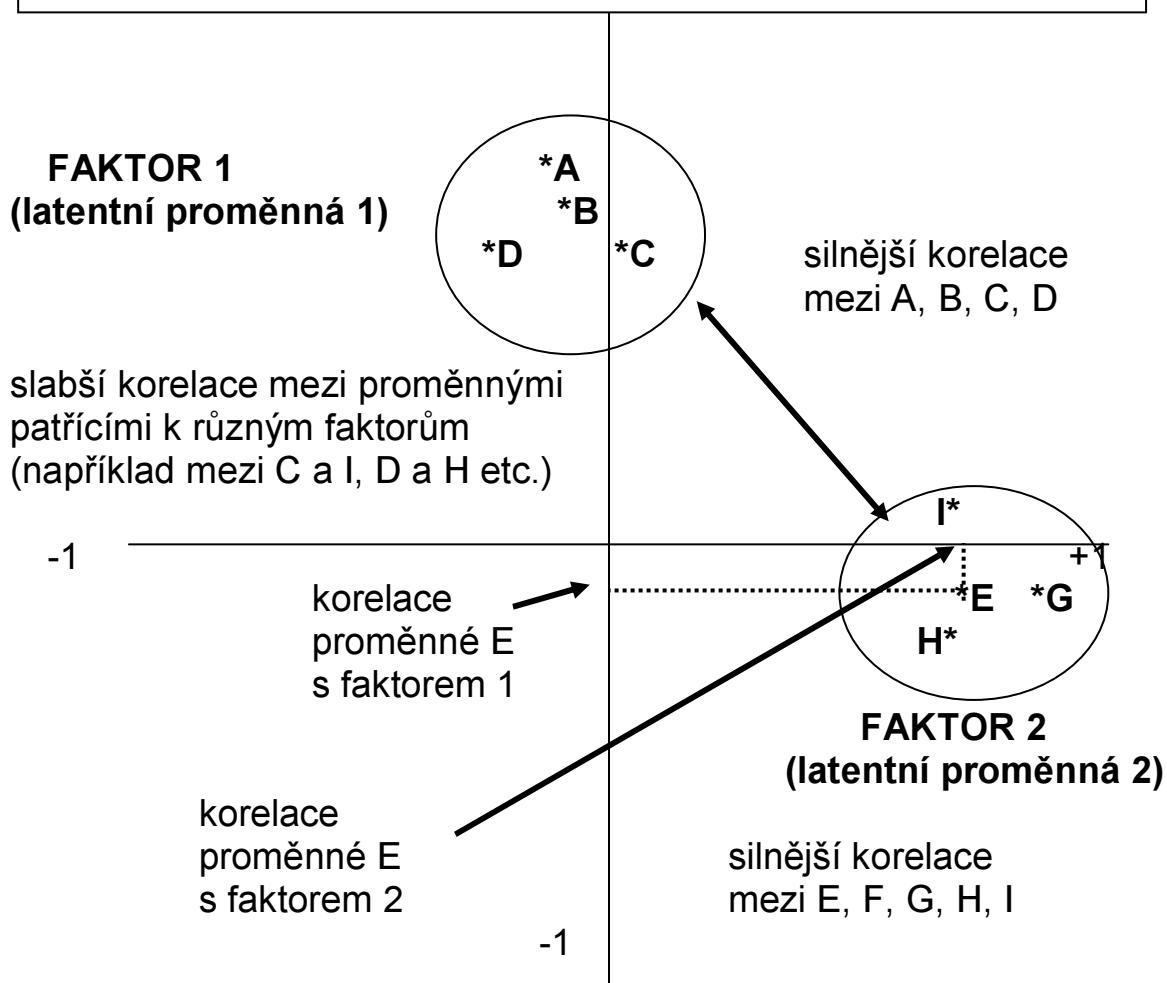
FAKTOR 1
(latentní proměnná 1)

*A
*B
*D
*C

silnější korelace mezi A, B, C, D

slabší korelace mezi proměnnými patřícími k různým faktorům (například mezi C a I, D a H etc.)

I*

-1

+1

korelace proměnné E s faktorem 1

*E
*G
H*

FAKTOR 2
(latentní proměnná 2)

korelace proměnné E s faktorem 2

silnější korelace mezi E, F, G, H, I

-1